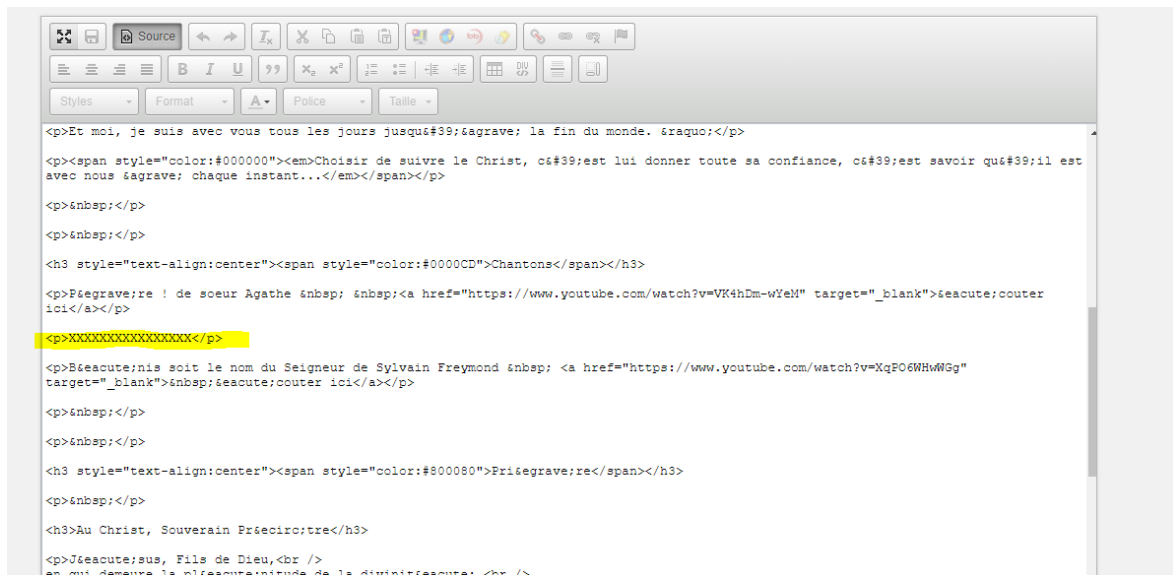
Source

Styles Format Police Taille

<p>Et moi, je suis avec vous tous les jours jusqu&#39;&agrave; la fin du monde. &raquo;</p>

<p><span style="color:#000000"><em>Choisir de suivre le Christ, c&#39;est lui donner toute sa confiance, c&#39;est savoir qu&#39;il est avec nous &agrave; chaque instant...</em></span></p>

<p>&nbsp;</p>

<p>&nbsp;</p>

<h3 style="text-align:center"><span style="color:#0000CD">Chantons</span></h3>

<p>P&egrave;re ! de soeur Agathe &nbsp; &nbsp;<a href="https://www.youtube.com/watch?v=VK4hDm-wYeM" target="_blank">&eacute;couter ici</a></p>

<p>XXXXXXXXXXXXXXXX</p>

<p>B&eacute;nis soit le nom du Seigneur de Sylvain Freymond &nbsp; <a href="https://www.youtube.com/watch?v=XqPO6WHwWGg" target="_blank">&nbsp;&eacute;couter ici</a></p>

<p>&nbsp;</p>

<p>&nbsp;</p>

<h3 style="text-align:center"><span style="color:#800080">Pri&egrave;re</span></h3>

<p>&nbsp;</p>

<h3>Au Christ, Souverain Pr&ecirc;tre</h3>

<p>J&eacute;sus, Fils de Dieu,<br />
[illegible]